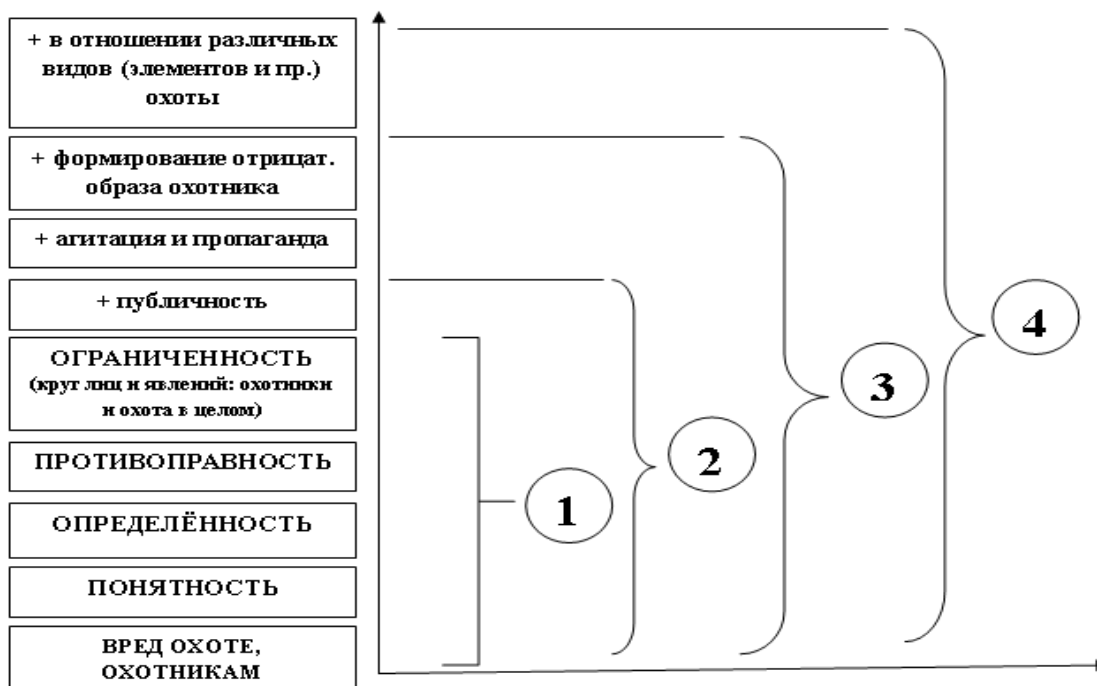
+ в отношении различных видов (элементов и пр.) охоты

+ формирование отрицат. образа охотника

+ агитация и пропаганда

+ публичность

ОГРАНИЧЕННОСТЬ (круг лиц и явлений: охотники и охота в целом)

ПРОТИВОПРАВНОСТЬ

ОПРЕДЕЛЁННОСТЬ

ПОНЯТНОСТЬ

ВРЕД ОХОТЕ, ОХОТНИКАМ

1

2

3

4